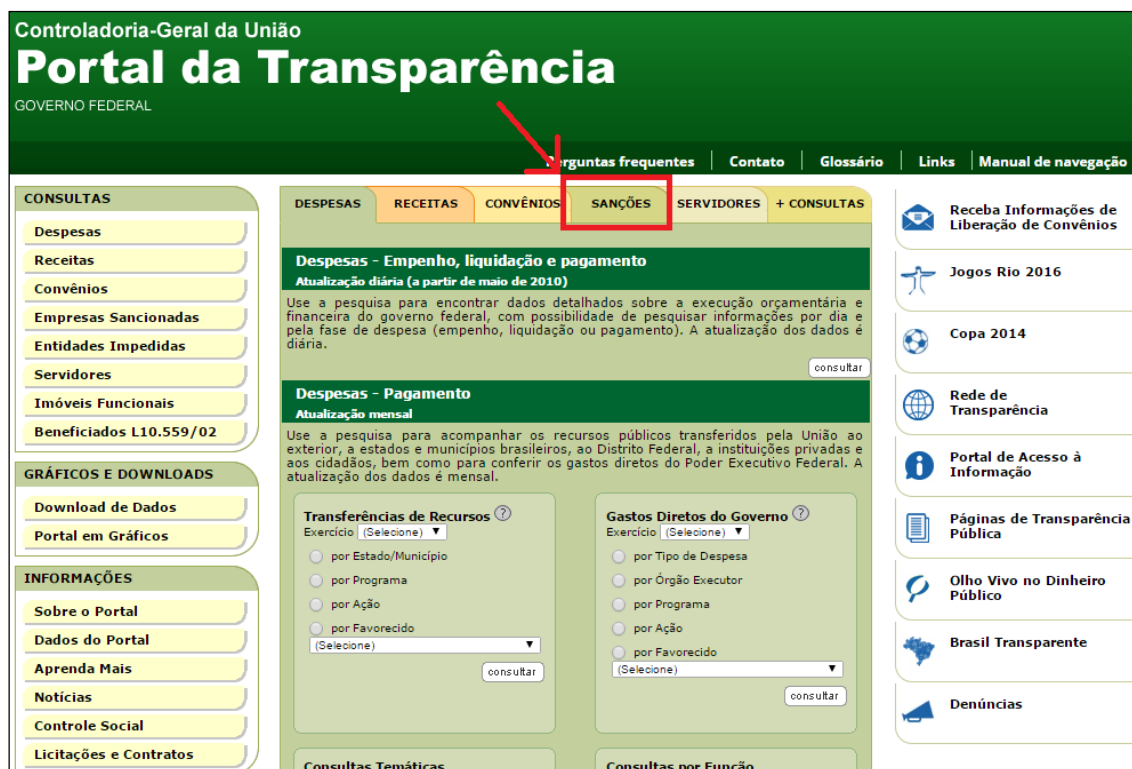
Controladoria-Geral da União
Portal da Transparência
GOVERNO FEDERAL

Perguntas frequentes | Contato | Glossário | Links | Manual de navegação

CONSULTAS
Despesas
Receitas
Convênios
Empresas Sancionadas
Entidades Impedidas
Servidores
Imóveis Funcionais
Beneficiados L10.559/02

GRÁFICOS E DOWNLOADS
Download de Dados
Portal em Gráficos

INFORMAÇÕES
Sobre o Portal
Dados do Portal
Aprenda Mais
Notícias
Controle Social
Licitações e Contratos

DESPESAS | RECEITAS | CONVÊNIOS | SANÇÕES | SERVIDORES | + CONSULTAS

Despesas - Empenho, liquidação e pagamento
Atualização diária (a partir de maio de 2010)
Use a pesquisa para encontrar dados detalhados sobre a execução orçamentária e financeira do governo federal, com possibilidade de pesquisar informações por dia e pela fase de despesa (empenho, liquidação ou pagamento). A atualização dos dados é diária.
consultar

Despesas - Pagamento
Atualização mensal
Use a pesquisa para acompanhar os recursos públicos transferidos pela União ao exterior, a estados e municípios brasileiros, ao Distrito Federal, a instituições privadas e aos cidadãos, bem como para conferir os gastos diretos do Poder Executivo Federal. A atualização dos dados é mensal.

Transferências de Recursos ?
Exercício (Selecione)
por Estado/Município
por Programa
por Ação
por Favorecido
(Selecione)
consultar

Gastos Diretos do Governo ?
Exercício (Selecione)
por Tipo de Despesa
por Órgão Executor
por Programa
por Ação
por Favorecido
(Selecione)
consultar

Consultas Temáticas
Consultas por Função

Receba Informações de Liberação de Convênios
Jogos Rio 2016
Copa 2014
Rede de Transparência
Portal de Acesso à Informação
Páginas de Transparência Pública
Olho Vivo no Dinheiro Público
Brasil Transparente
Denúncias